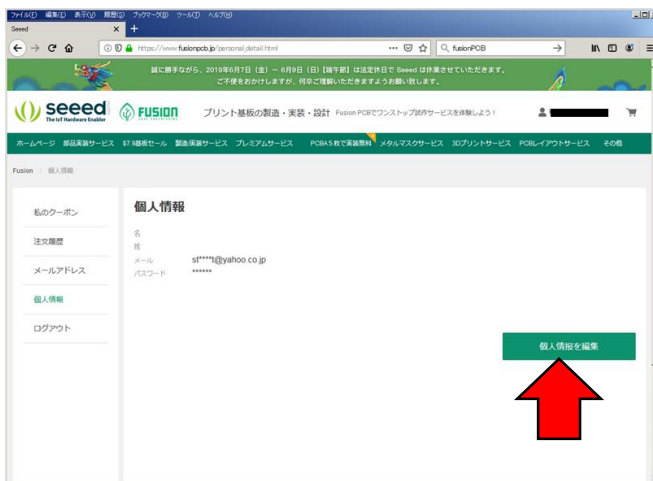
ファイル(F) 編集(E) 表示(V) 履歴(S) ブックマーク(B) ツール(T) ヘルプ(H)

Seeed

https://www.fusionpcb.jp/personal_detail.html

fusionPCB

誠に勝手ながら、2019年6月7日（金）～6月9日（日）【端午節】は法定休日で Seeed は休業させていただきます。
ご不便をおかけしますが、何卒ご理解いただきますようお願い致します。

seeed The IoT Hardware Enabler

FUSION

プリント基板の製造・実装・設計 Fusion PCBでワンストップ試作サービスを体験しよう！

ホームページ 部品実装サービス $7.9基板セール 製造実装サービス プレミアムサービス PCBA5枚で実装無料 メタルマスクサービス 3Dプリントサービス PCBレイアウトサービス その他

Fusion / 個人情報

私のクーポン

注文履歴

メールアドレス

個人情報

ログアウト

個人情報

名

姓

メール st****t@yahoo.co.jp

パスワード ******

個人情報を編集